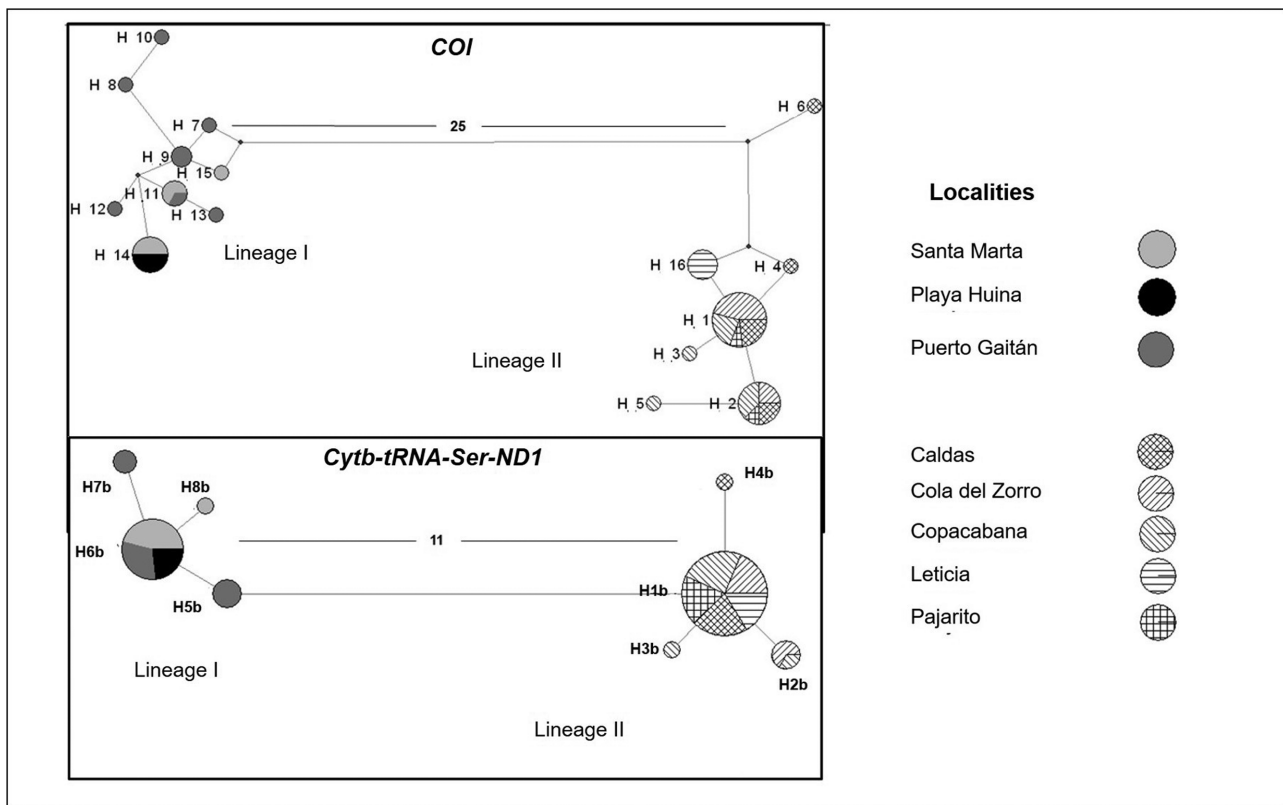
COI

H 10
H 8
H 7
25
H 6
H 9
H 15
H 11
H 12
H 13
H 14
Lineage I
H 16
H 4
H 1
H 3
Lineage II
H 5
H 2

Cytb-tRNA-Ser-ND1

H7b
H8b
H4b
H6b
11
H5b
H1b
H3b
H2b
Lineage I
Lineage II

Localities
Santa Marta
Playa Huina
Puerto Gaitán
Caldas
Cola del Zorro
Copacabana
Leticia
Pajarito